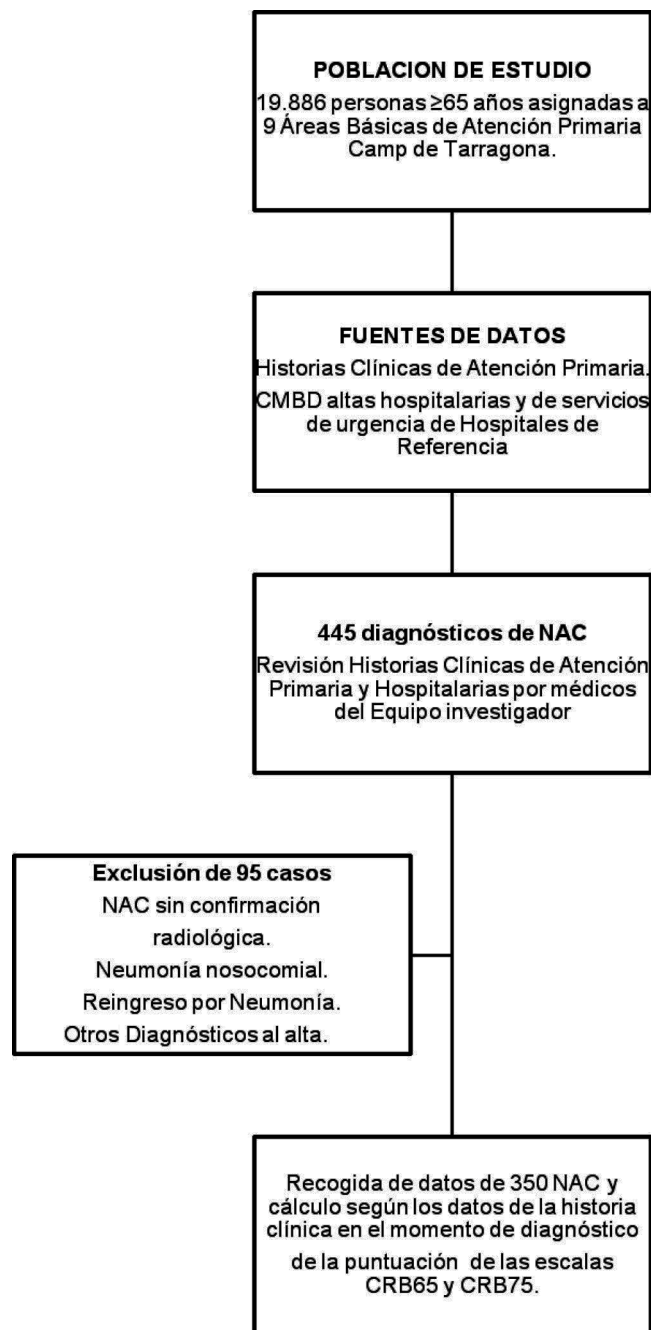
POBLACION DE ESTUDIO
19.886 personas ≥65 años asignadas a 9 Áreas Básicas de Atención Primaria Camp de Tarragona.

FUENTES DE DATOS
Historias Clínicas de Atención Primaria.
CMBD altas hospitalarias y de servicios de urgencia de Hospitales de Referencia

445 diagnósticos de NAC
Revisión Historias Clínicas de Atención Primaria y Hospitalarias por médicos del Equipo investigador

Exclusión de 95 casos
NAC sin confirmación radiológica.
Neumonía nosocomial.
Reingreso por Neumonía.
Otros Diagnósticos al alta.

Recogida de datos de 350 NAC y cálculo según los datos de la historia clínica en el momento de diagnóstico de la puntuación de las escalas CRB65 y CRB75.